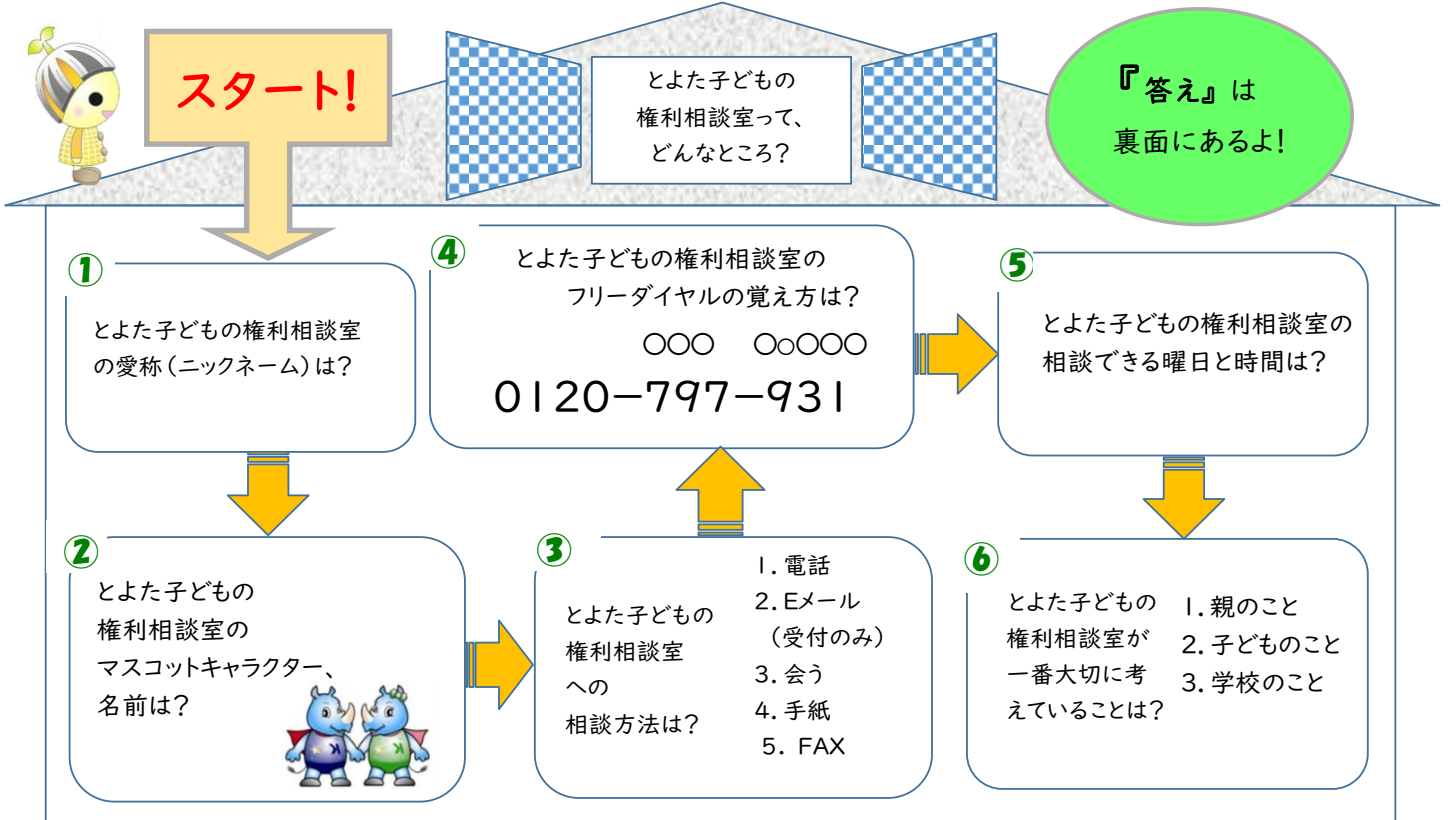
スタート!

とよた子どもの権利相談室って、どんなところ?

『答え』は裏面にあるよ!

①
とよた子どもの権利相談室の愛称(ニックネーム)は?

④
とよた子どもの権利相談室のフリーダイヤルの覚え方は?
〇〇〇　〇○〇〇〇
0120−797−931

⑤
とよた子どもの権利相談室の相談できる曜日と時間は?

②
とよた子どもの権利相談室のマスコットキャラクター、名前は?

③
とよた子どもの権利相談室への相談方法は?
1. 電話
2. Eメール(受付のみ)
3. 会う
4. 手紙
5. FAX

⑥
とよた子どもの権利相談室が一番大切に考えていることは?
1. 親のこと
2. 子どものこと
3. 学校のこと